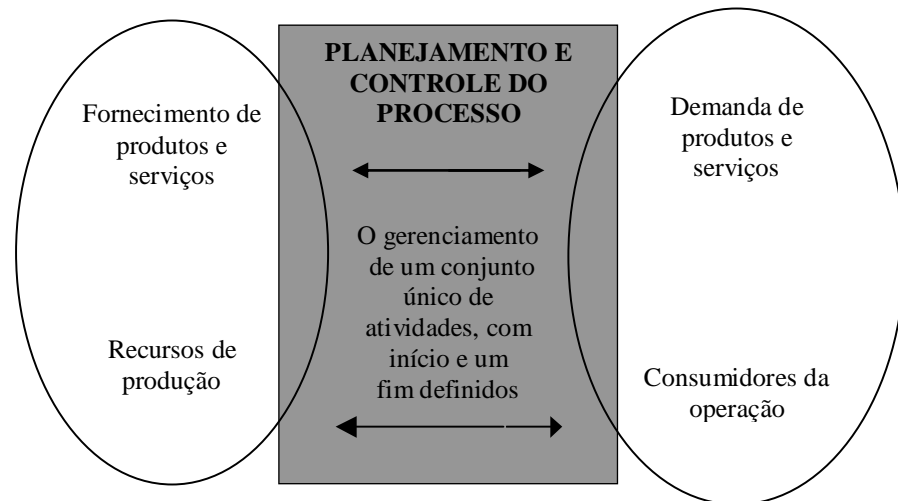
Fornecimento de produtos e serviços

Recursos de produção

PLANEJAMENTO E CONTROLE DO PROCESSO

O gerenciamento de um conjunto único de atividades, com início e um fim definidos

Demanda de produtos e serviços

Consumidores da operação